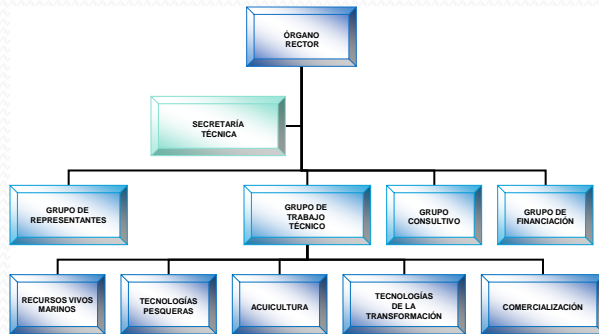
ÓRGANO RECTOR

SECRETARÍA TÉCNICA

GRUPO DE REPRESENTANTES

GRUPO DE TRABAJO TÉCNICO

GRUPO CONSULTIVO

GRUPO DE FINANCIACIÓN

RECURSOS VIVOS MARINOS

TECNOLOGÍAS PESQUERAS

ACUICULTURA

TECNOLOGÍAS DE LA TRANSFORMACIÓN

COMERCIALIZACIÓN